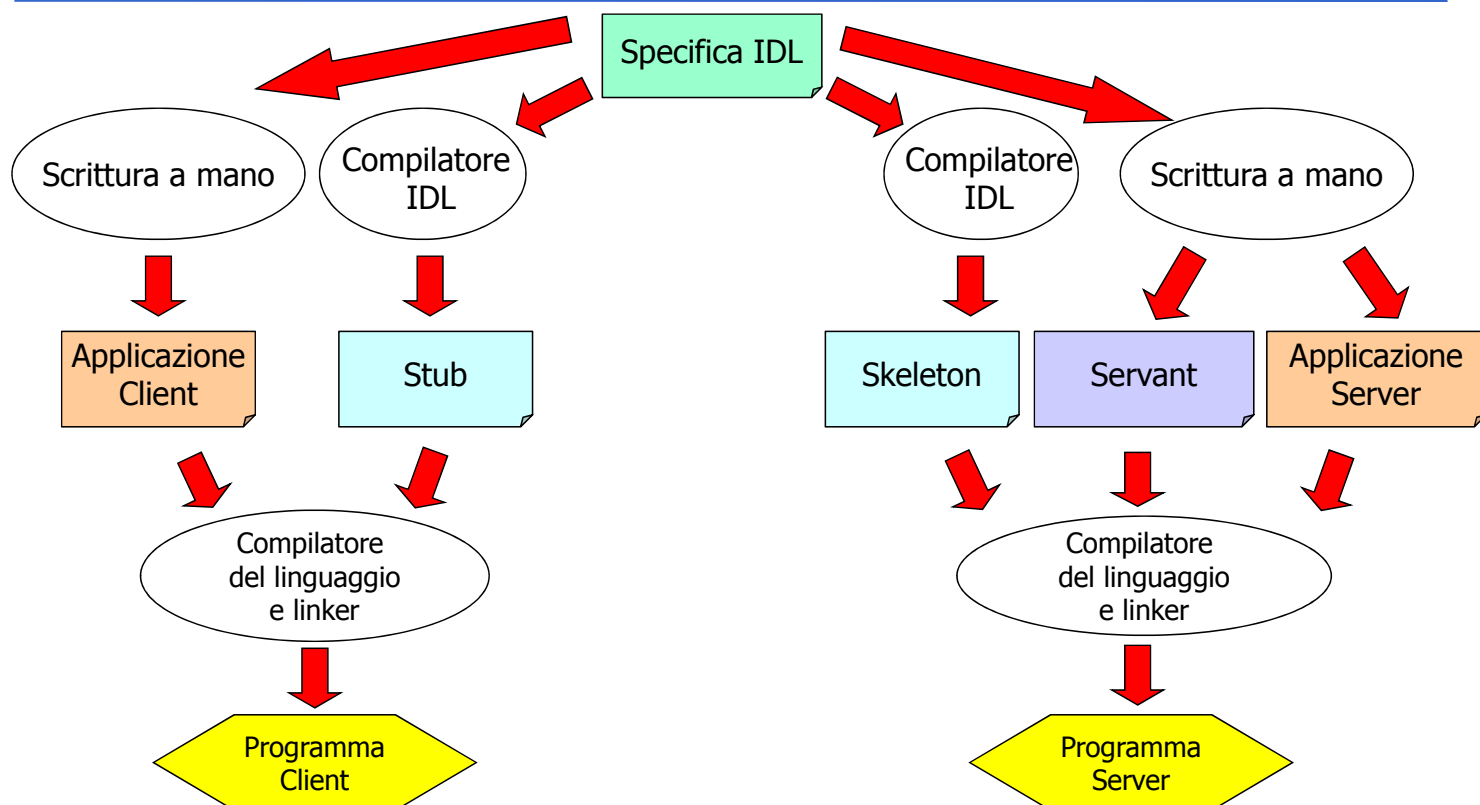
Specifica IDL

Scrittura a mano

Compilatore IDL

Compilatore IDL

Scrittura a mano

Applicazione Client

Stub

Skeleton

Servant

Applicazione Server

Compilatore del linguaggio e linker

Compilatore del linguaggio e linker

Programma Client

Programma Server